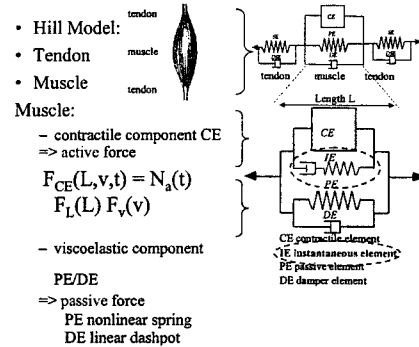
• Hill Model:
• Tendon
• Muscle

tendon
muscle
tendon

CE
SE
PE
SE
DE
DE
DE
tendon
muscle
tendon

Muscle:

– contractile component CE
=> active force

$F_{CE}(L,v,t) = N_a(t)$
$F_L(L)\ F_v(v)$

– viscoelastic component

PE/DE

=> passive force
PE nonlinear spring
DE linear dashpot

Length L
CE
IE
PE
DE

CE contractile element
IE instantaneous element
PE passive element
DE damper element